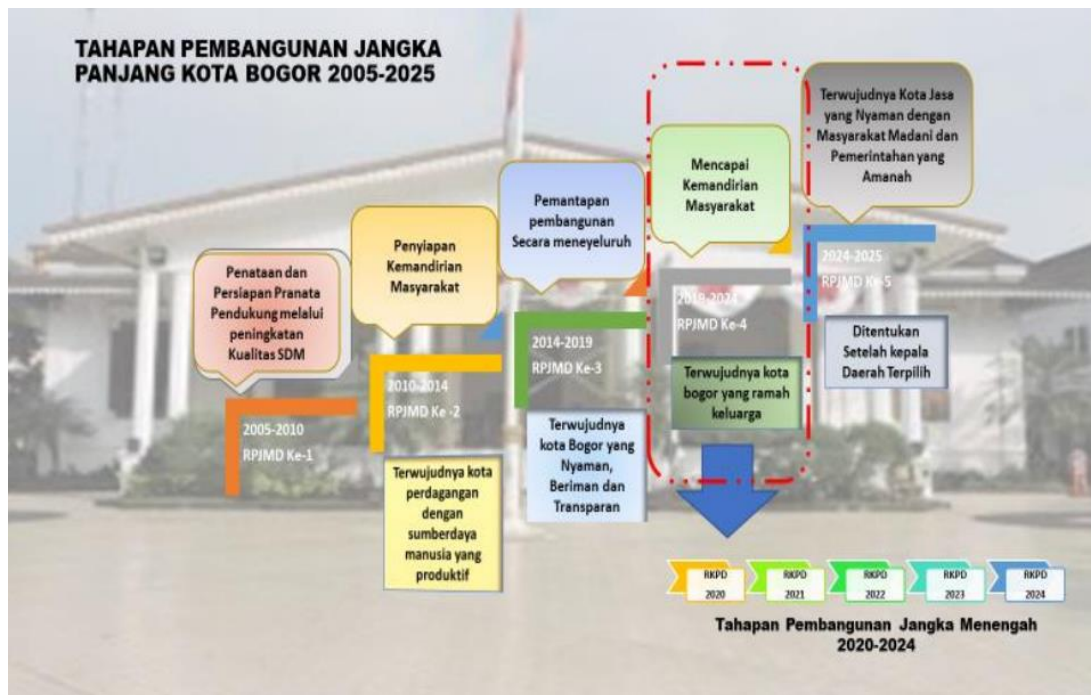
TAHAPAN PEMBANGUNAN JANGKA PANJANG KOTA BOGOR 2005-2025

Penataan dan Persiapan Pranata Pendukung melalui peningkatan Kualitas SDM

2005-2010
RPJMD Ke-1

Penyiapan Kemandirian Masyarakat

2010-2014
RPJMD Ke -2

Terwujudnya kota perdagangan dengan sumberdaya manusia yang produktif

Pemantapan pembangunan Secara meneyeluruh

2014-2019
RPJMD Ke-3

Terwujudnya kota Bogor yang Nyaman, Beriman dan Transparan

Mencapai Kemandirian Masyarakat

2019-2024
RPJMD Ke-4

Terwujudnya kota bogor yang ramah keluarga

Terwujudnya Kota Jasa yang Nyaman dengan Masyarakat Madani dan Pemerintahan yang Amanah

2024-2025
RPJMD Ke-5

Ditentukan Setelah kepala Daerah Terpilih

RKPD 2020
RKPD 2021
RKPD 2022
RKPD 2023
RKPD 2024

Tahapan Pembangunan Jangka Menengah 2020-2024